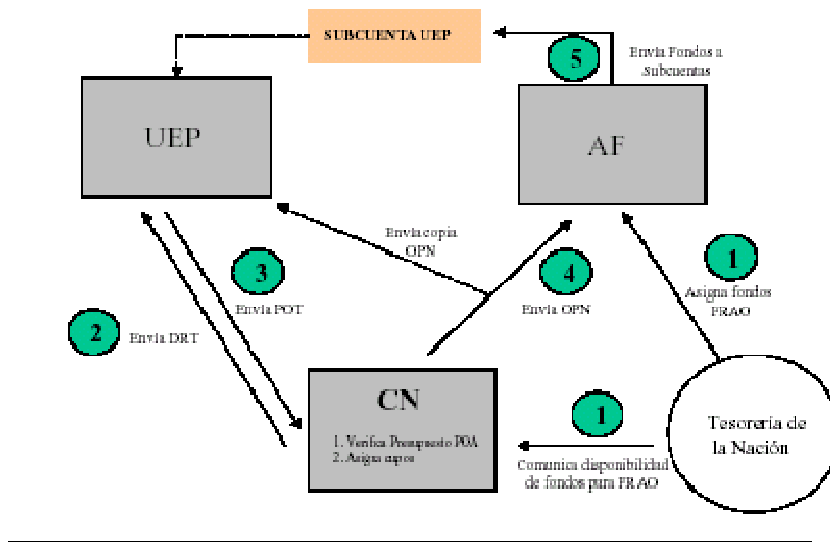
SUBCUENTA UEP

5

Envia Fondos a Subcuentas

UEP

AF

Envia copia OPN

1

Asigna fondos FRAO

3

Envia POT

4

Envia OPN

2

Envia DRT

CN

1. Verifica Presupuesto POA
2. Asigna cupos

1

Comunica disponibilidad de fondos para FRAO

Tesorería de la Nación